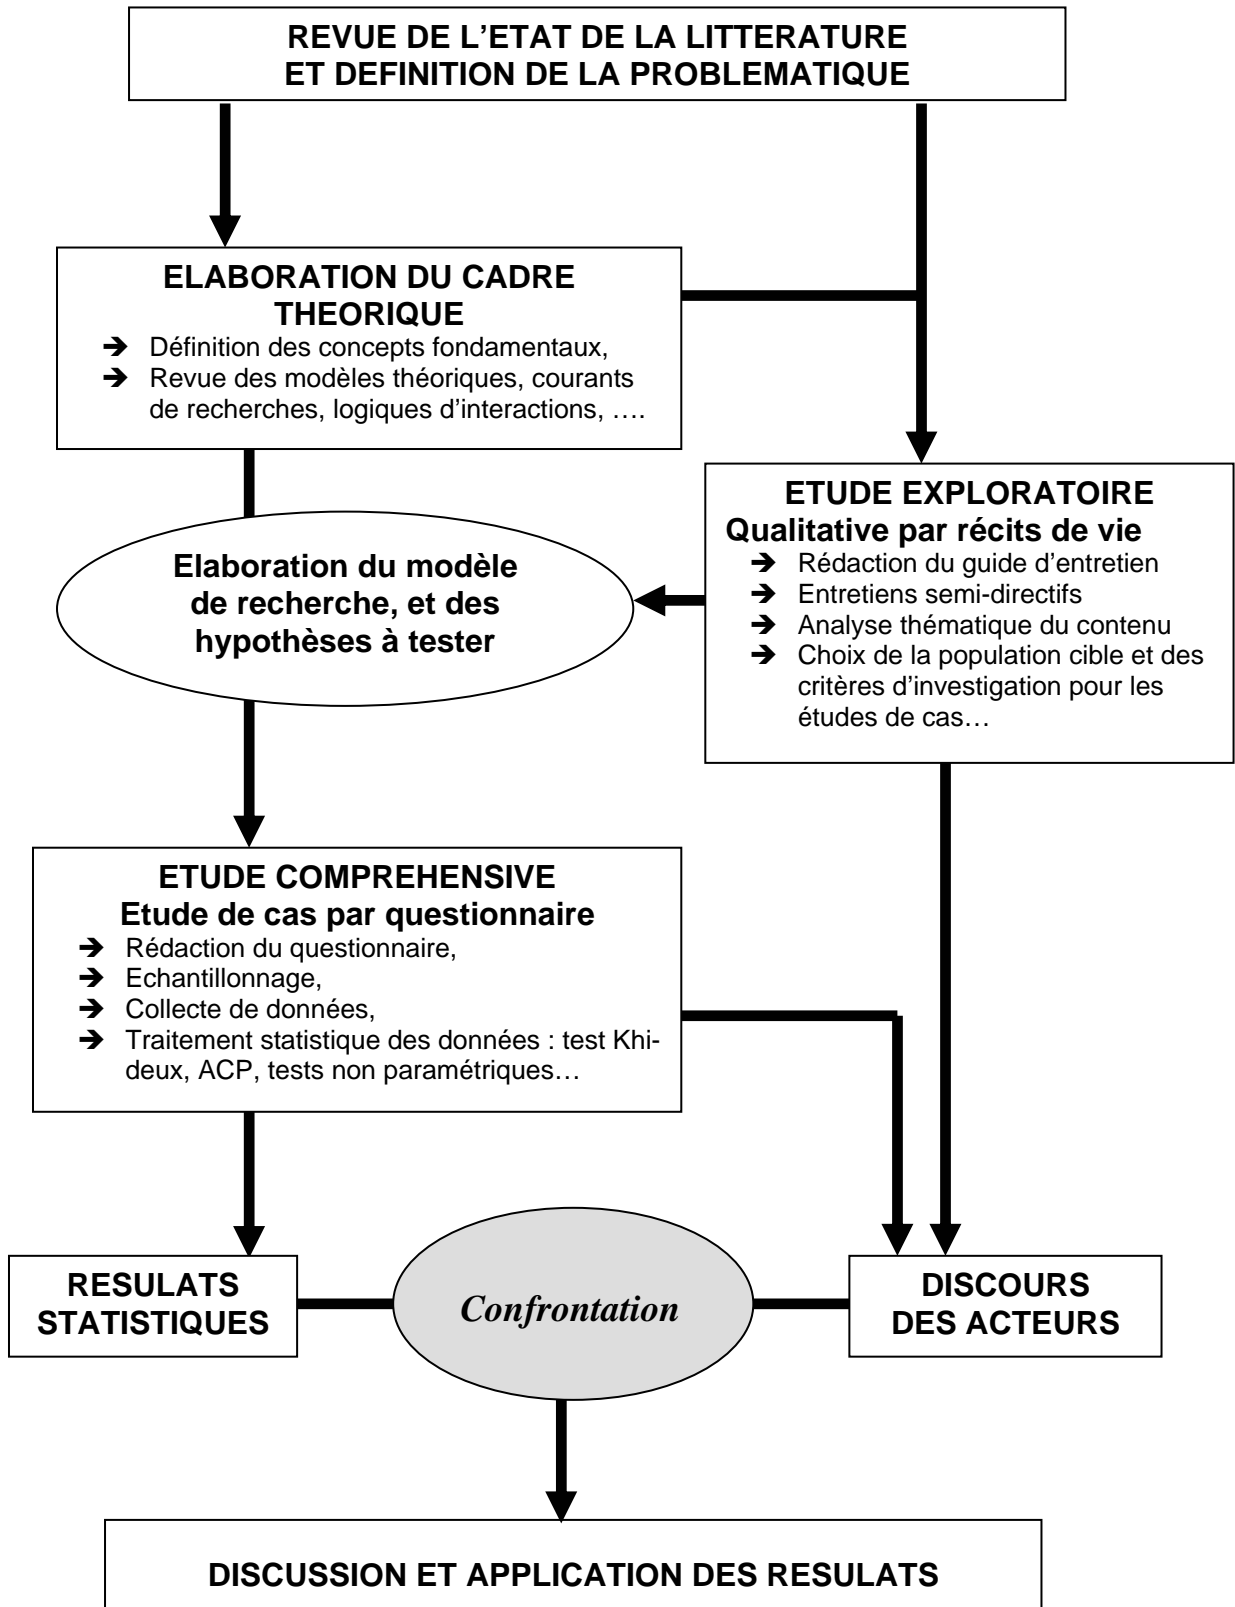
REVUE DE L'ETAT DE LA LITTERATURE ET DEFINITION DE LA PROBLEMATIQUE

ELABORATION DU CADRE THEORIQUE
➔ Définition des concepts fondamentaux,
➔ Revue des modèles théoriques, courants de recherches, logiques d'interactions, ….

ETUDE EXPLORATOIRE
Qualitative par récits de vie
➔ Rédaction du guide d'entretien
➔ Entretiens semi-directifs
➔ Analyse thématique du contenu
➔ Choix de la population cible et des critères d'investigation pour les études de cas…

Elaboration du modèle de recherche, et des hypothèses à tester

ETUDE COMPREHENSIVE
Etude de cas par questionnaire
➔ Rédaction du questionnaire,
➔ Echantillonnage,
➔ Collecte de données,
➔ Traitement statistique des données : test Khi-deux, ACP, tests non paramétriques…

RESULATS STATISTIQUES

Confrontation

DISCOURS DES ACTEURS

DISCUSSION ET APPLICATION DES RESULATS